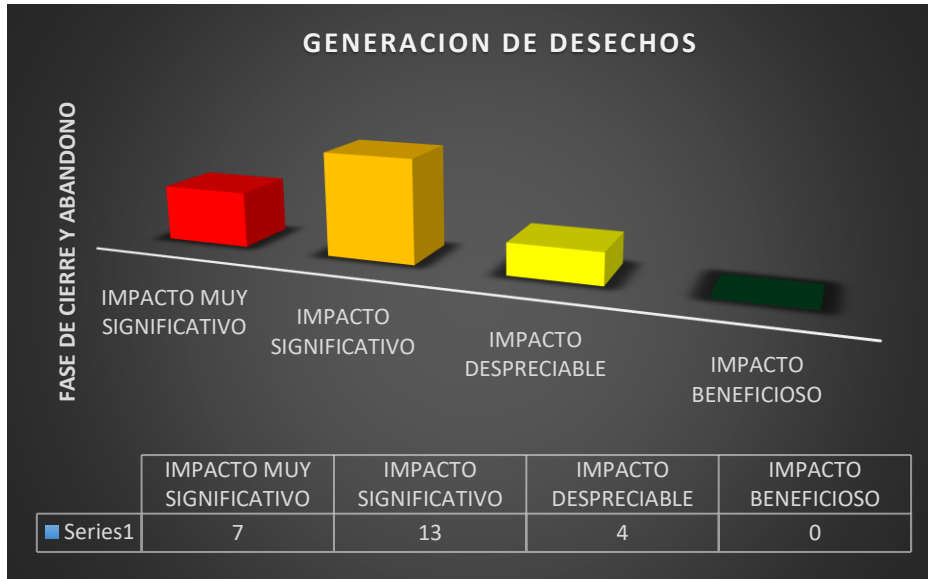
GENERACION DE DESECHOS

FASE DE CIERRE Y ABANDONO

IMPACTO MUY SIGNIFICATIVO

IMPACTO SIGNIFICATIVO

IMPACTO DESPRECIABLE

IMPACTO BENEFICIOSO

| | IMPACTO MUY SIGNIFICATIVO | IMPACTO SIGNIFICATIVO | IMPACTO DESPRECIABLE | IMPACTO BENEFICIOSO |
|---|---|---|---|---|
| Series1 | 7 | 13 | 4 | 0 |